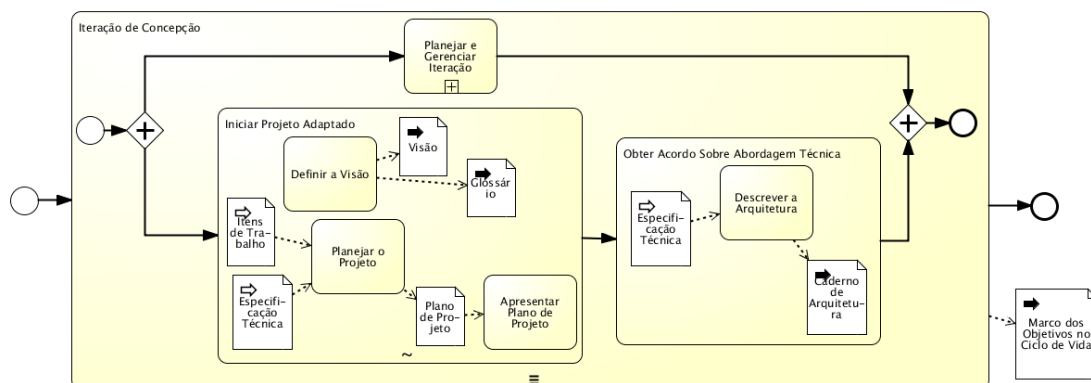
Iteração de Concepção

Planejar e Gerenciar Iteração

Iniciar Projeto Adaptado

Definir a Visão

Visão

Glossário

Itens de Trabalho

Planejar o Projeto

Especificação Técnica

Plano de Projeto

Apresentar Plano de Projeto

Obter Acordo Sobre Abordagem Técnica

Especificação Técnica

Descrever a Arquitetura

Caderno de Arquitetura

Marco dos Objetivos no Ciclo de Vida